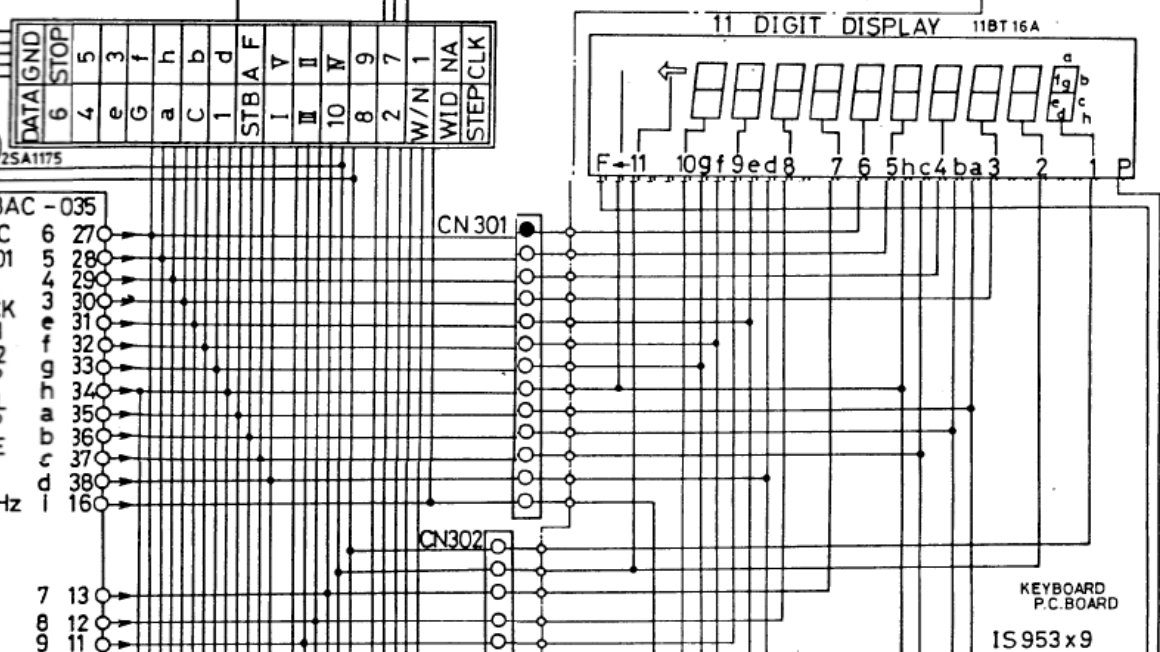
| DATA | GND |
|---|---|
| 6 | STOP |
| 4 | 5 |
| e | 3 |
| G | f |
| a | h |
| C | b |
| 1 | d |
| STB | A F |
| I | V |
| III | II |
| 10 | IV |
| 8 | 9 |
| 2 | 7 |
| W/N | 1 |
| WID | NA |
| STEP | CLK |

2SA1175

11 DIGIT DISPLAY 11BT16A

a
f g b
e c
d h

F 11 10 g f 9 e d 8 7 6 5 h c 4 b a 3 2 1 P

BAC - 035
C 6 27
01 5 28
4 29
K 3 30
e 31
f 32
g 33
h 34
a 35
b 36
c 37
d 38
Hz i 16

CN 301

CN302

7 13
8 12
9 11

KEYBOARD P.C.BOARD

IS 953 x 9